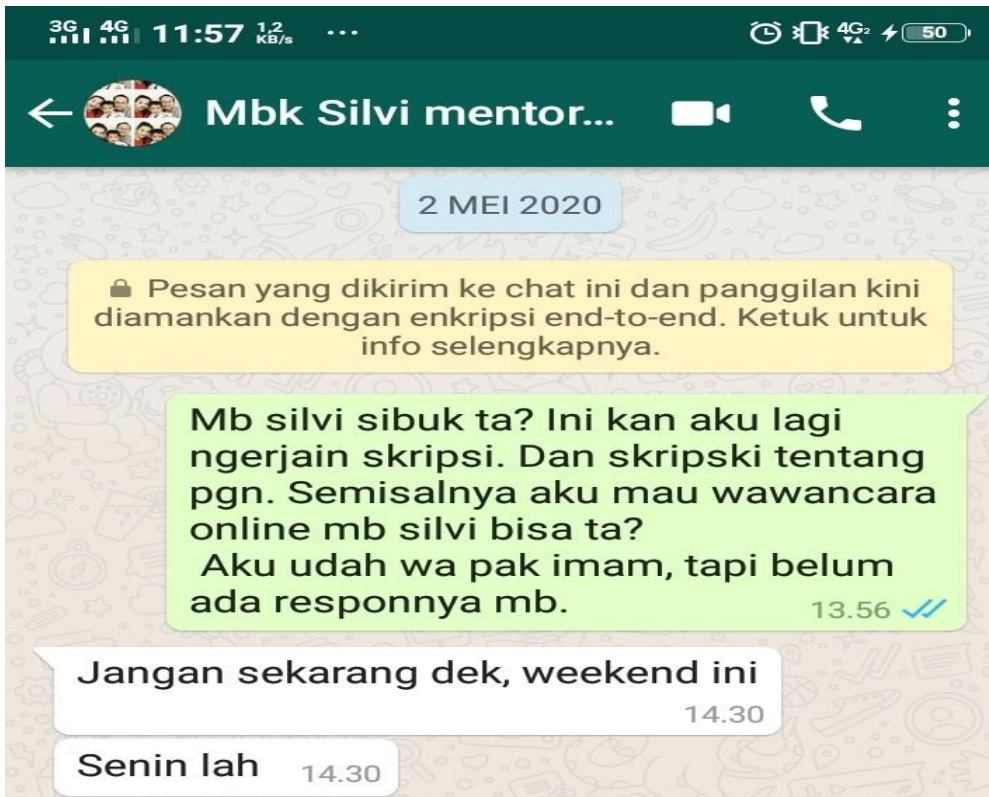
3G 4G 11:57 1,2 KB/s ···
4G 50

Mbk Silvi mentor...

2 MEI 2020

Pesan yang dikirim ke chat ini dan panggilan kini diamankan dengan enkripsi end-to-end. Ketuk untuk info selengkapnya.

Mb silvi sibuk ta? Ini kan aku lagi ngerjain skripsi. Dan skripski tentang pgn. Semisalnya aku mau wawancara online mb silvi bisa ta?
Aku udah wa pak imam, tapi belum ada responnya mb. 13.56

Jangan sekarang dek, weekend ini 14.30

Senin lah 14.30